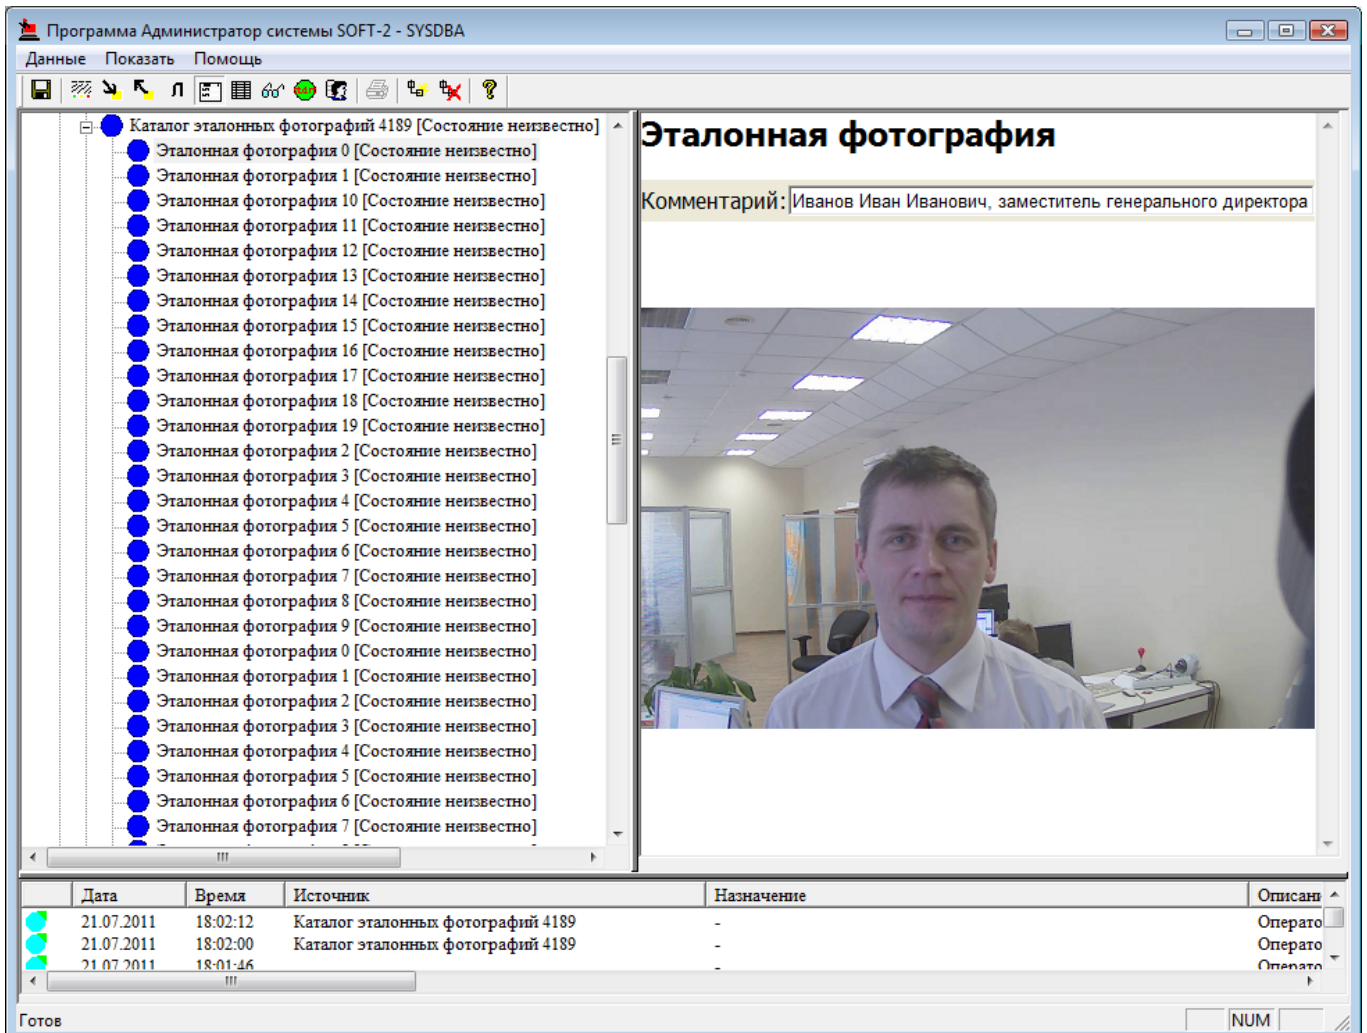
Программа Администратор системы SOFT-2 - SYSDBA

Данные Показать Помощь

Каталог эталонных фотографий 4189 [Состояние неизвестно]
Эталонная фотография 0 [Состояние неизвестно]
Эталонная фотография 1 [Состояние неизвестно]
Эталонная фотография 10 [Состояние неизвестно]
Эталонная фотография 11 [Состояние неизвестно]
Эталонная фотография 12 [Состояние неизвестно]
Эталонная фотография 13 [Состояние неизвестно]
Эталонная фотография 14 [Состояние неизвестно]
Эталонная фотография 15 [Состояние неизвестно]
Эталонная фотография 16 [Состояние неизвестно]
Эталонная фотография 17 [Состояние неизвестно]
Эталонная фотография 18 [Состояние неизвестно]
Эталонная фотография 19 [Состояние неизвестно]
Эталонная фотография 2 [Состояние неизвестно]
Эталонная фотография 3 [Состояние неизвестно]
Эталонная фотография 4 [Состояние неизвестно]
Эталонная фотография 5 [Состояние неизвестно]
Эталонная фотография 6 [Состояние неизвестно]
Эталонная фотография 7 [Состояние неизвестно]
Эталонная фотография 8 [Состояние неизвестно]
Эталонная фотография 9 [Состояние неизвестно]
Эталонная фотография 0 [Состояние неизвестно]
Эталонная фотография 1 [Состояние неизвестно]
Эталонная фотография 2 [Состояние неизвестно]
Эталонная фотография 3 [Состояние неизвестно]
Эталонная фотография 4 [Состояние неизвестно]
Эталонная фотография 5 [Состояние неизвестно]
Эталонная фотография 6 [Состояние неизвестно]
Эталонная фотография 7 [Состояние неизвестно]

Эталонная фотография

Комментарий: Иванов Иван Иванович, заместитель генерального директора

| | Дата | Время | Источник | Назначение | Описани |
|---|---|---|---|---|---|
| | 21.07.2011 | 18:02:12 | Каталог эталонных фотографий 4189 | - | Операто |
| | 21.07.2011 | 18:02:00 | Каталог эталонных фотографий 4189 | - | Операто |
| | 21.07.2011 | 18:01:46 | | - | Операто |

Готов
NUM